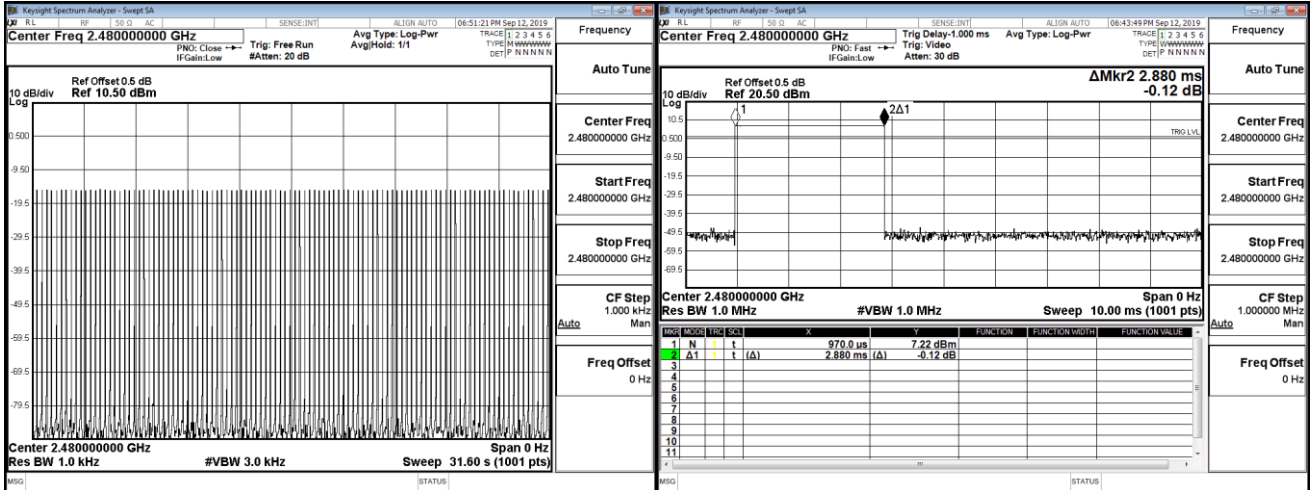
Keysight Spectrum Analyzer - Swept SA
RL RF 50 Ω AC SENSE:INT ALIGN AUTO 06:51:21 PM Sep 12, 2019
Center Freq 2.480000000 GHz
PNO: Close IFGain:Low
Trig: Free Run #Atten: 20 dB
Avg Type: Log-Pwr Avg|Hold: 1/1
TRACE 1 2 3 4 5 6 TYPE M WWWWW DET P N N N N N

Frequency

Ref Offset 0.5 dB
10 dB/div Ref 10.50 dBm
Log
0.500
-9.50
-19.5
-29.5
-39.5
-49.5
-59.5
-69.5
-79.5

Center 2.480000000 GHz Span 0 Hz
Res BW 1.0 kHz #VBW 3.0 kHz Sweep 31.60 s (1001 pts)

Auto Tune

Center Freq
2.480000000 GHz

Start Freq
2.480000000 GHz

Stop Freq
2.480000000 GHz

CF Step
1.000 kHz
Auto Man

Freq Offset
0 Hz

MSG STATUS

Keysight Spectrum Analyzer - Swept SA
RL RF 50 Ω AC SENSE:INT ALIGN AUTO 06:43:49 PM Sep 12, 2019
Center Freq 2.480000000 GHz
PNO: Fast IFGain:Low
Trig Delay-1.000 ms Trig: Video Atten: 30 dB
Avg Type: Log-Pwr
TRACE 1 2 3 4 5 6 TYPE WWWWWW DET P N N N N N

Frequency

Ref Offset 0.5 dB
10 dB/div Ref 20.50 dBm
ΔMkr2 2.880 ms
-0.12 dB
Log
10.5
0.500
-9.50
-19.5
-29.5
-39.5
-49.5
-59.5
-69.5
1
2Δ1
TRIG LVL

Center 2.480000000 GHz Span 0 Hz
Res BW 1.0 MHz #VBW 1.0 MHz Sweep 10.00 ms (1001 pts)

| MKR | MODE | TRC | SCL | X | Y | FUNCTION | FUNCTION WIDTH | FUNCTION VALUE |
|---|---|---|---|---|---|---|---|---|
| 1 | N | 1 | t | 970.0 μs | 7.22 dBm | | | |
| 2 | Δ1 | 1 | t (Δ) | 2.880 ms (Δ) | -0.12 dB | | | |
| 3 | | | | | | | | |
| 4 | | | | | | | | |
| 5 | | | | | | | | |
| 6 | | | | | | | | |
| 7 | | | | | | | | |
| 8 | | | | | | | | |
| 9 | | | | | | | | |
| 10 | | | | | | | | |
| 11 | | | | | | | | |

Auto Tune

Center Freq
2.480000000 GHz

Start Freq
2.480000000 GHz

Stop Freq
2.480000000 GHz

CF Step
1.000000 MHz
Auto Man

Freq Offset
0 Hz

MSG STATUS